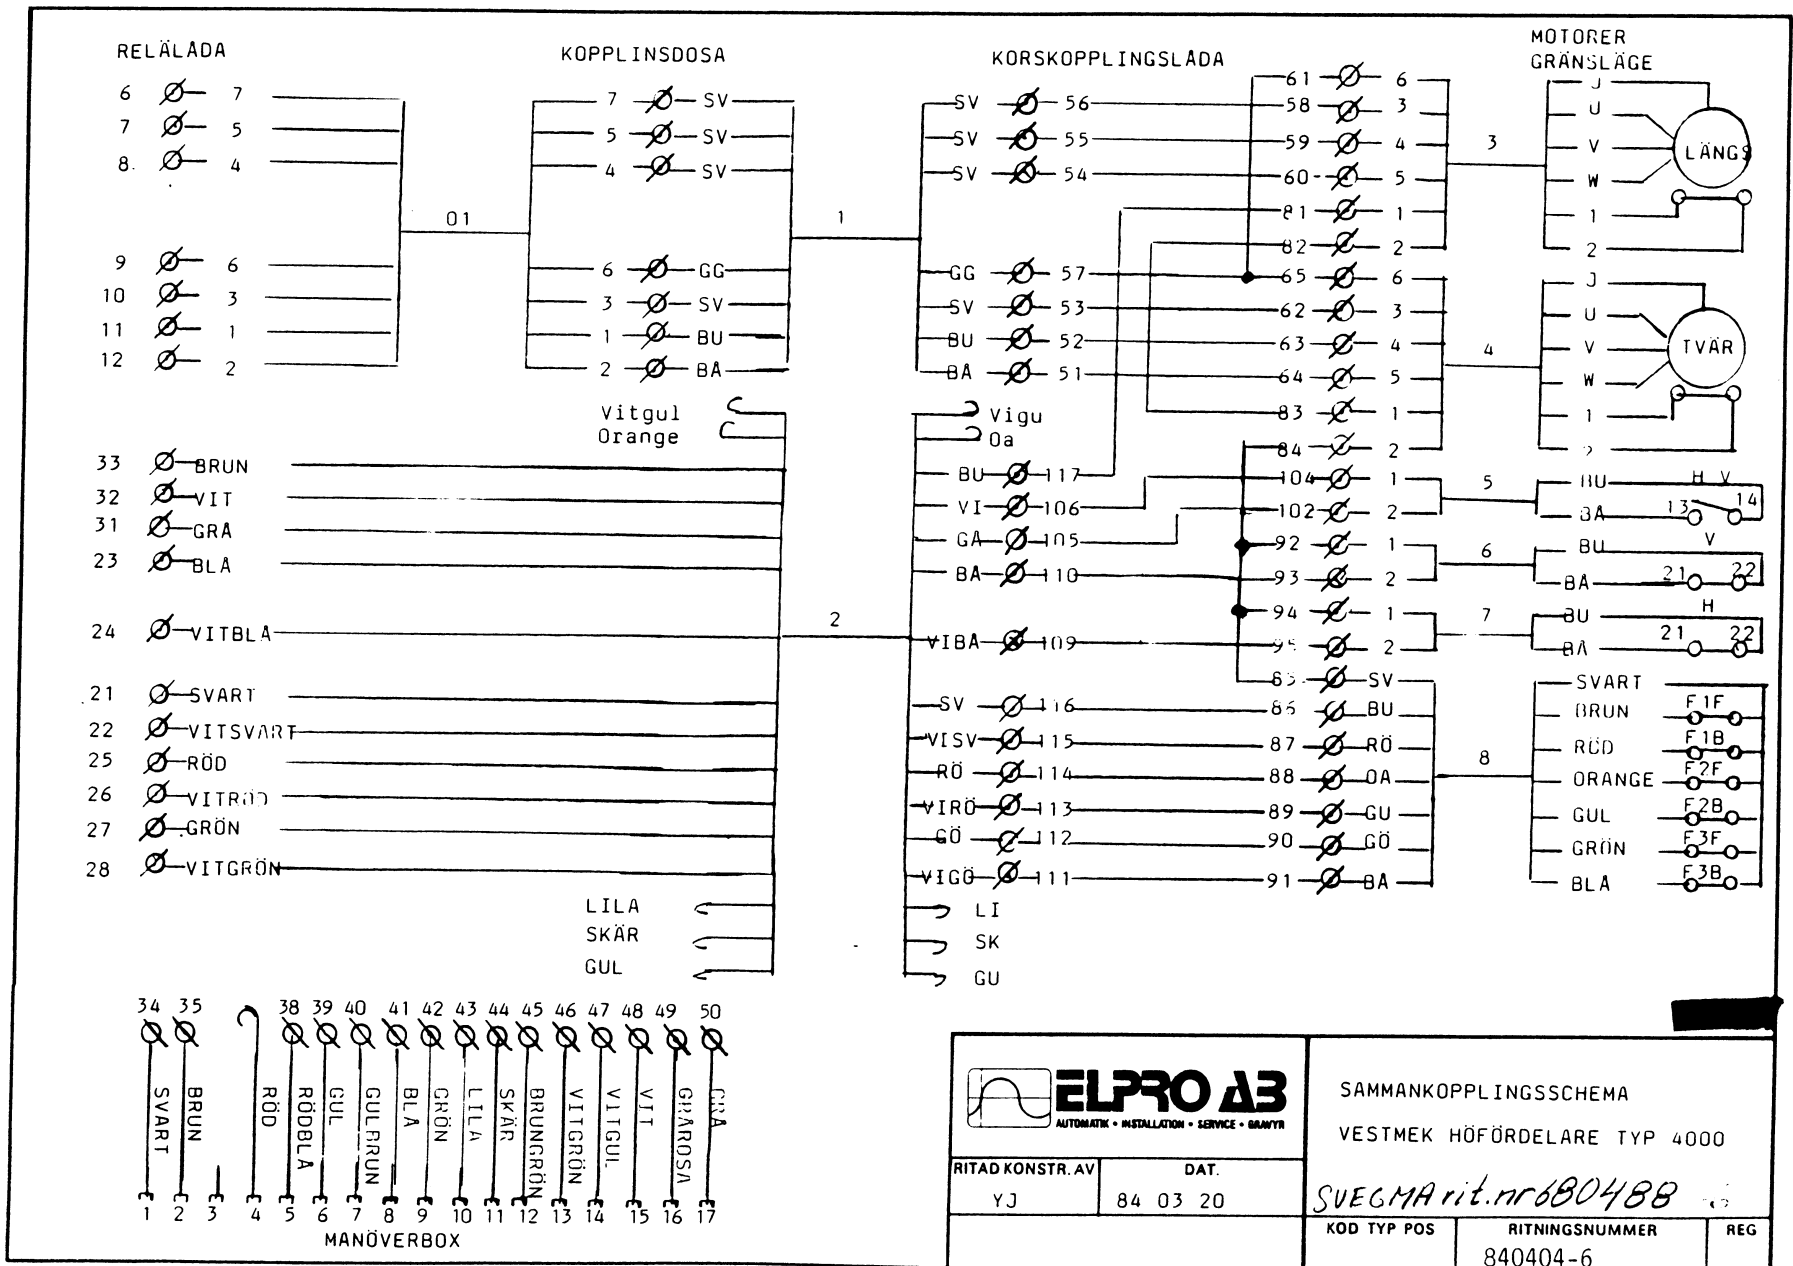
RELÄLADA
6 7
7 5
8. 4
9 6
10 3
11 1
12 2

KOPPLINSDOSA
7 SV
5 SV
4 SV
6 GG
3 SV
1 BU
2 BA
01
1

KORSKOPPLINGSLADA
SV 56
SV 55
SV 54
GG 57
SV 53
BU 52
BA 51
Vitgul
Orange
Vigu
Oa
BU 117
VI 106
GA 105
BA 110
VIBA 109
SV 116
VISV 115
RÖ 114
VIRÖ 113
GÖ 112
VIGÖ 111

61 6
58 3
59 4
60 5
81 1
82 2
65 6
62 3
63 4
64 5
83 1
84 2
104 1
102 2
92 1
93 2
94 1
95 2
85 SV
86 BU
87 RÖ
88 OA
89 GU
90 GÖ
91 BA

MOTORER
GRÄNSLÄGE
J
U
V
W
1
2
LÄNGS
3
J
U
V
W
1
2
TVÄR
4
5
BU
BA
H V
13
14
6
BU
BA
V
21
22
7
BU
BA
H
21
22
8
SVART
BRUN
RÖD
ORANGE
GUL
GRÖN
BLA
F1F
F1B
F2F
F2B
F3F
F3B

33 BRUN
32 VIT
31 GRA
23 BLA
24 VITBLA
2
21 SVART
22 VITSVART
25 RÖD
26 VITRÖD
27 GRÖN
28 VITGRÖN
LILA
SKÄR
GUL
LI
SK
GU

34 35 38 39 40 41 42 43 44 45 46 47 48 49 50
SVART BRUN RÖD RÖDBLÅ GUL GULBRUN BLA GRÖN LILA SKÄR BRUNGRÖN VITGRÖN VITGUL VIT GRAROSA GRA
1 2 3 4 5 6 7 8 9 10 11 12 13 14 15 16 17
MANÖVERBOX

ELPRO AB
AUTOMATIK • INSTALLATION • SERVICE • GRAVYR
SAMMANKOPPLINGSSCHEMA
VESTMEK HÖFÖRDELARE TYP 4000
RITAD KONSTR. AV
YJ
DAT.
84 03 20
SVEGMA rit. nr 680488
KOD TYP POS
RITNINGSNUMMER
840404-6
REG